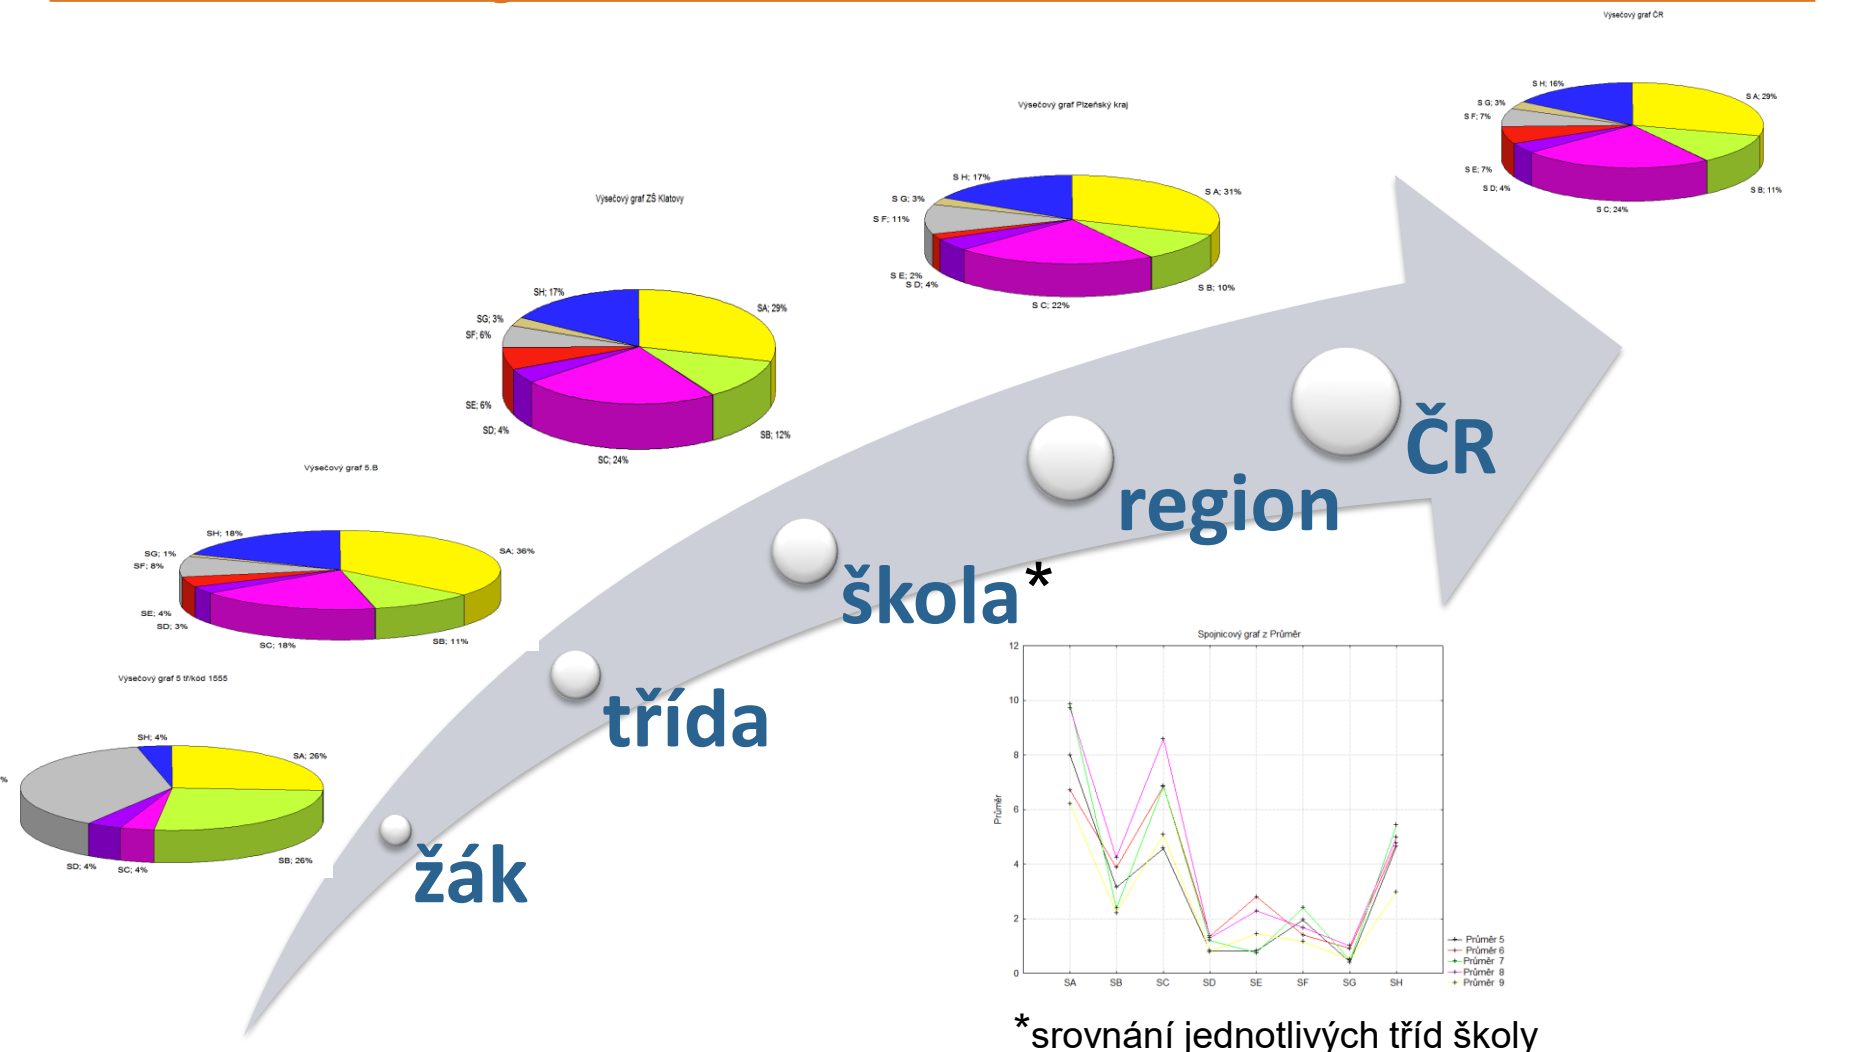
Výsečový graf ČR

S H; 16%
S A; 29%
S G; 3%
S F; 7%
S E; 7%
S D; 4%
S C; 24%
S B; 11%

Výsečový graf Plzeňský kraj

S H; 17%
S A; 31%
S G; 3%
S F; 11%
S E; 2%
S D; 4%
S C; 22%
S B; 10%

Výsečový graf ZŠ Klatovy

SH; 17%
SA; 29%
SG; 3%
SF; 6%
SE; 6%
SD; 4%
SC; 24%
SB; 12%

Výsečový graf 5.B

SH; 18%
SA; 36%
SG; 1%
SF; 8%
SE; 4%
SD; 3%
SC; 18%
SB; 11%

Výsečový graf 5 tř/kód 1555

SH; 4%
SA; 26%
%
SD; 4%
SC; 4%
SB; 26%

ČR

region

škola*

třída

žák

Spojnicový graf z Průměr

12
10
8
6
4
2
0
Průměr
SA SB SC SD SE SF SG SH
Průměr 5
Průměr 6
Průměr 7
Průměr 8
Průměr 9

*srovnání jednotlivých tříd školy